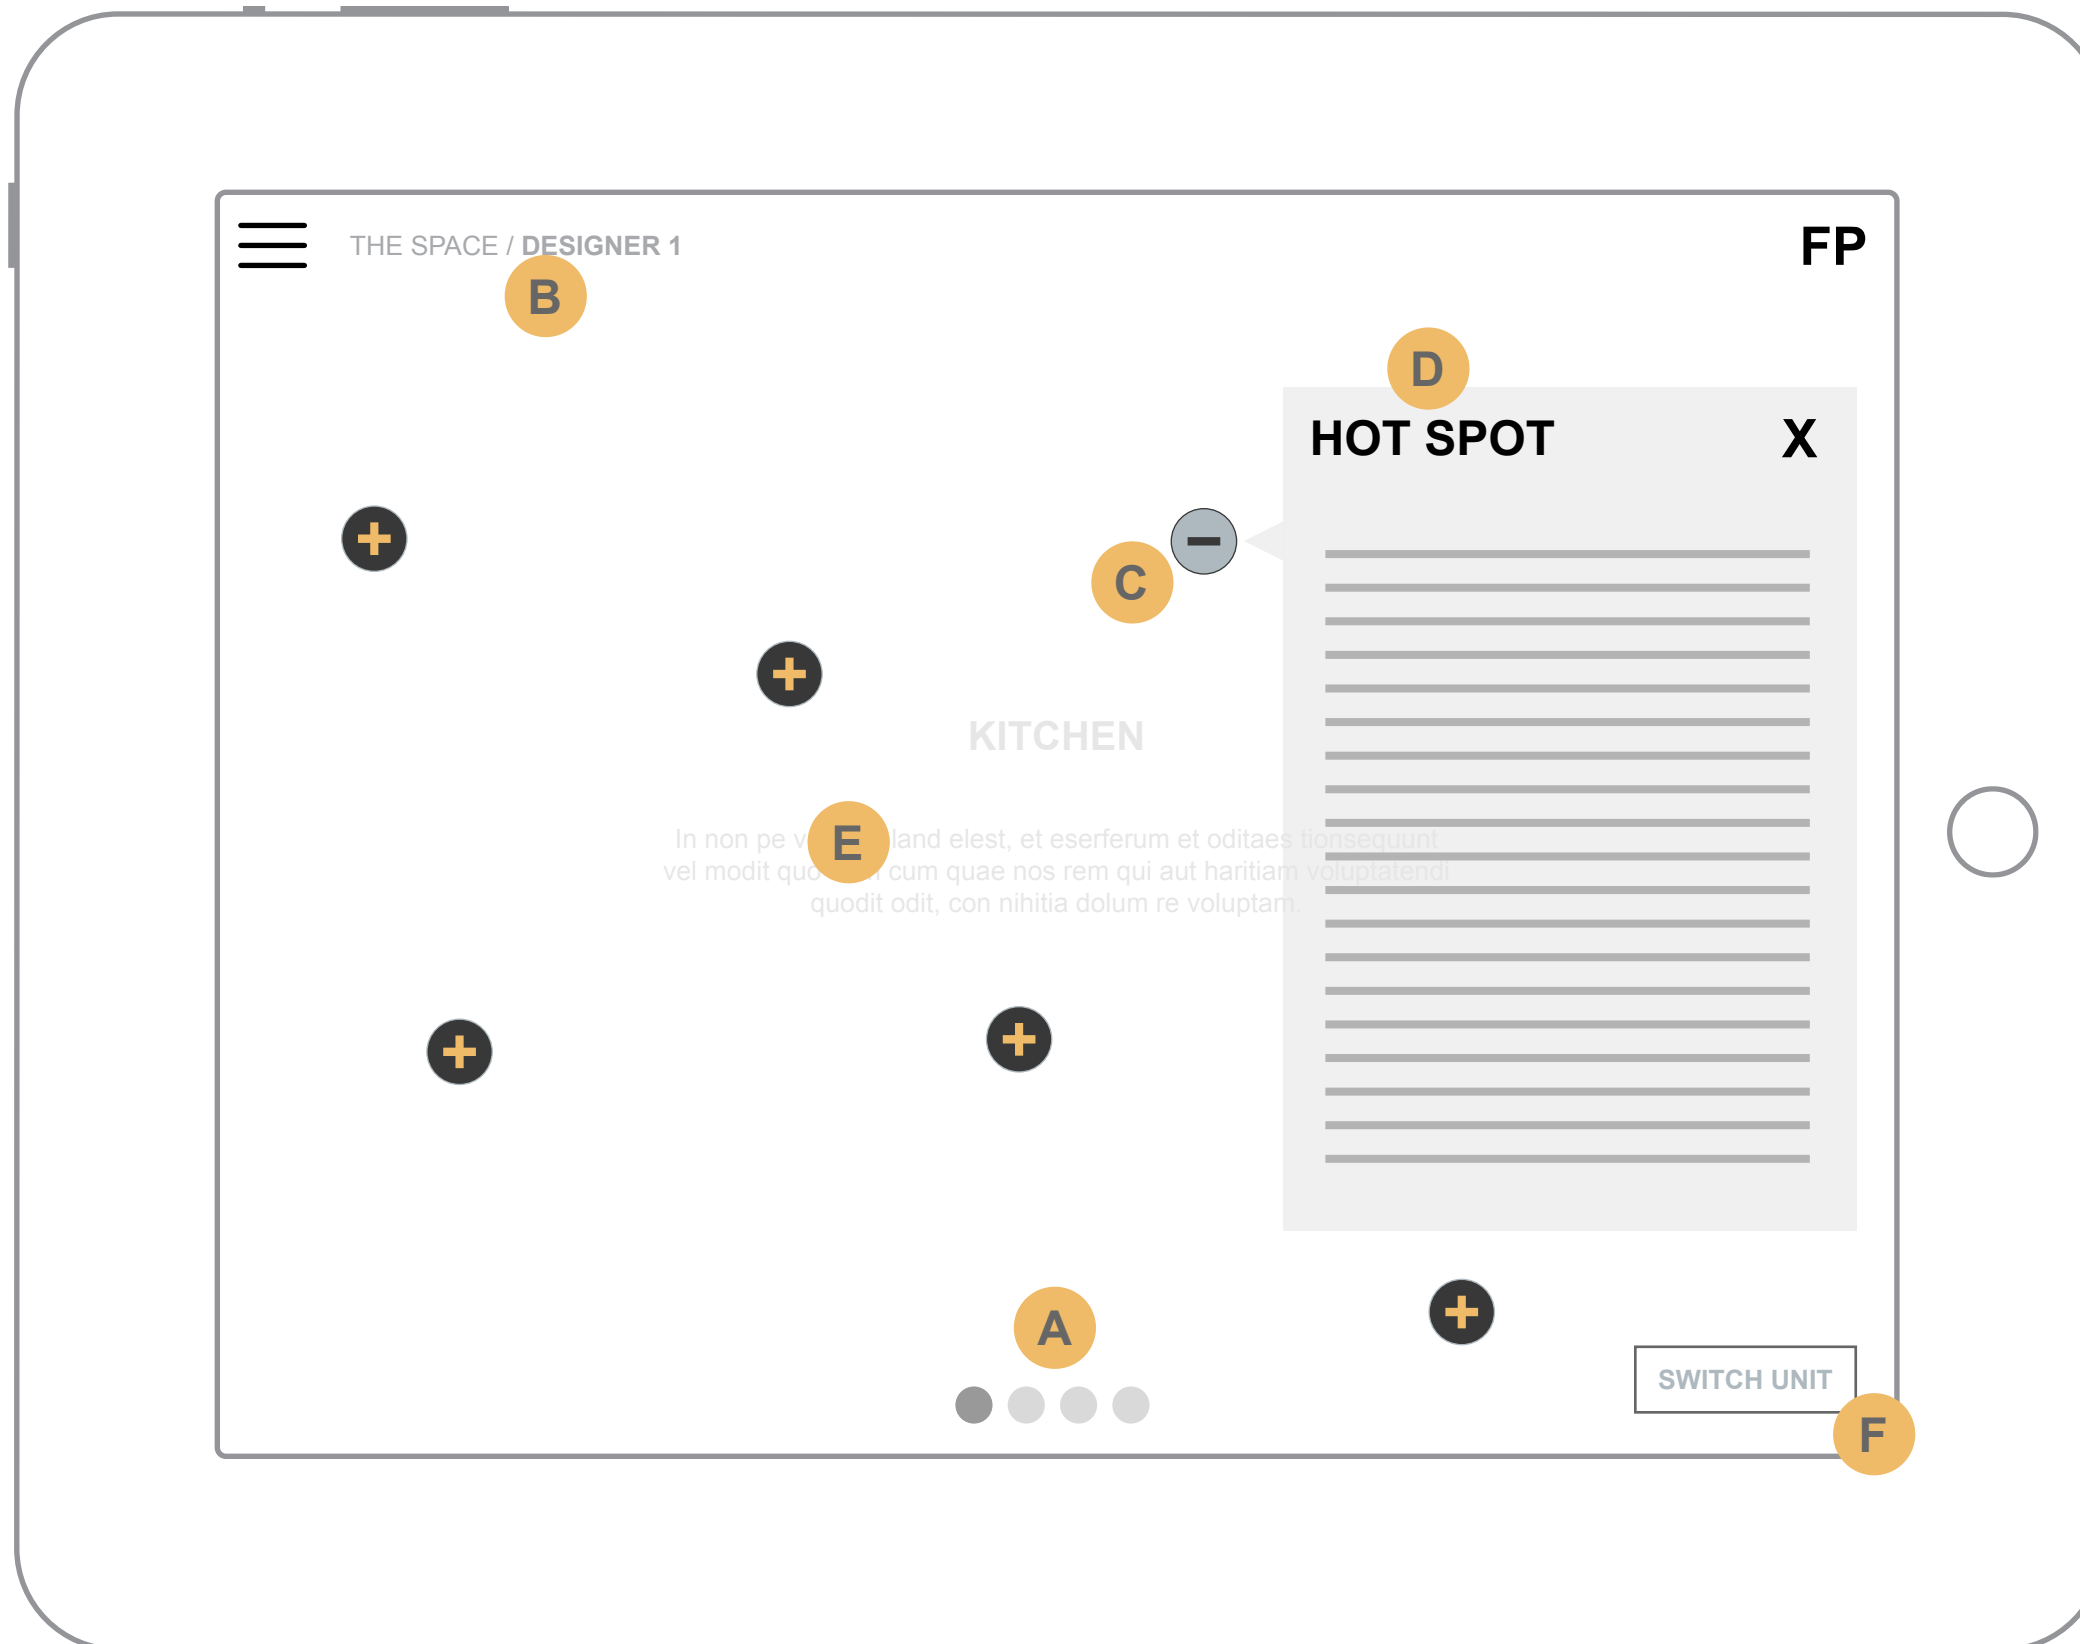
THE SPACE / DESIGNER 1

B

FP

D

HOT SPOT

X

C

KITCHEN

In non pe v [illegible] land elest, et eserferum et oditaes tionsequunt vel modit quo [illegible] cum quae nos rem qui aut haritiam voluptatendi quodit odit, con nihitia dolum re voluptam.

E

A

SWITCH UNIT

F